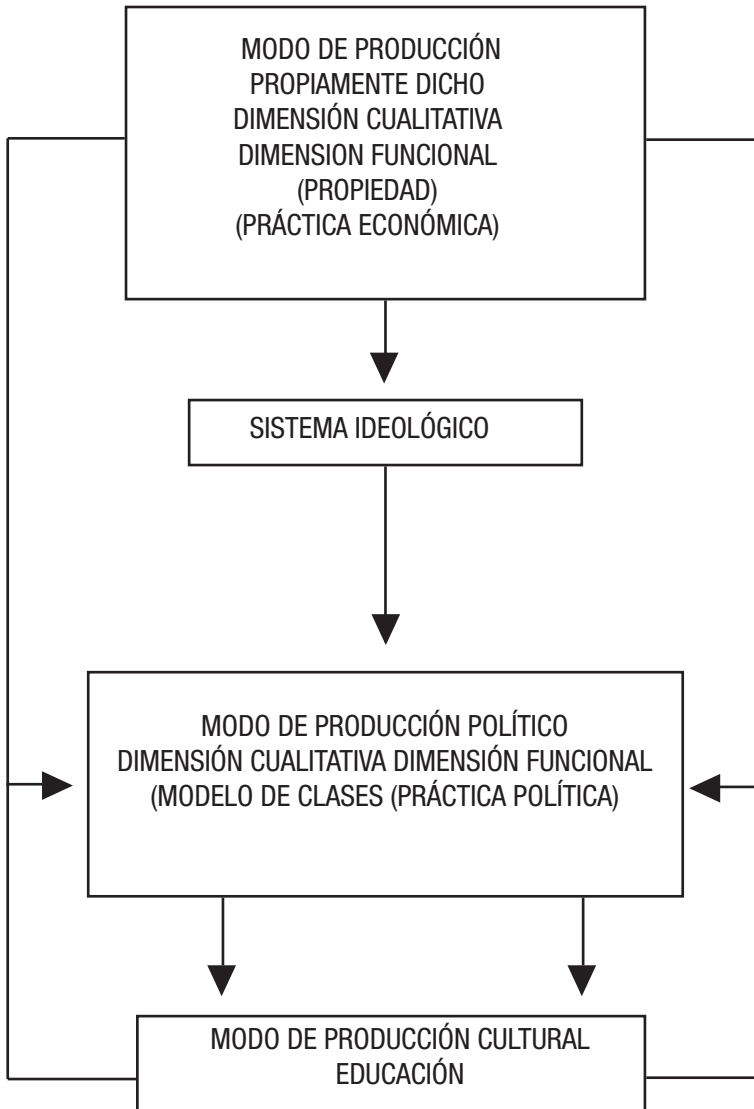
MODO DE PRODUCCIÓN
PROPIAMENTE DICHO
DIMENSIÓN CUALITATIVA
DIMENSION FUNCIONAL
(PROPIEDAD)
(PRÁCTICA ECONÓMICA)

SISTEMA IDEOLÓGICO

MODO DE PRODUCCIÓN POLÍTICO
DIMENSIÓN CUALITATIVA DIMENSIÓN FUNCIONAL
(MODELO DE CLASES (PRÁCTICA POLÍTICA)

MODO DE PRODUCCIÓN CULTURAL
EDUCACIÓN